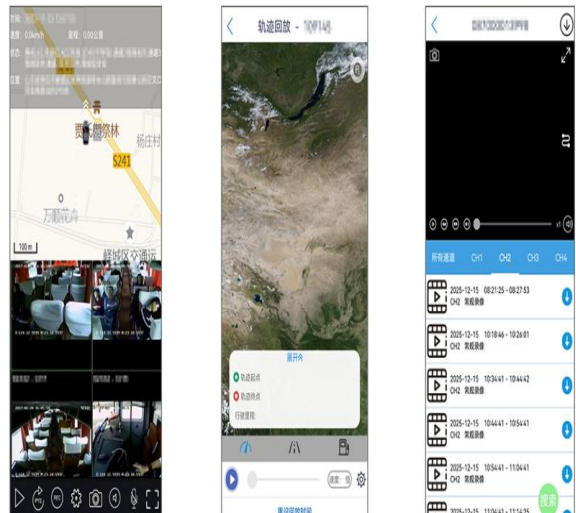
贾 祭林
杨庄村
S241
万顺花卉
100 m
轩城区交通运

轨迹回放 -
展开
轨迹起点
轨迹终点
行驶里程:
速度

所有通道 CH1 CH2 CH3 CH4
2025-12-15 08:21:25 ~ 08:27:53
CH2 常规录像
2025-12-15 10:18:46 ~ 10:26:01
CH2 常规录像
2025-12-15 10:34:41 ~ 10:44:42
CH2 常规录像
2025-12-15 10:44:41 ~ 10:54:41
CH2 常规录像
2025-12-15 10:54:41 ~ 11:04:41
CH2 常规录像
搜索